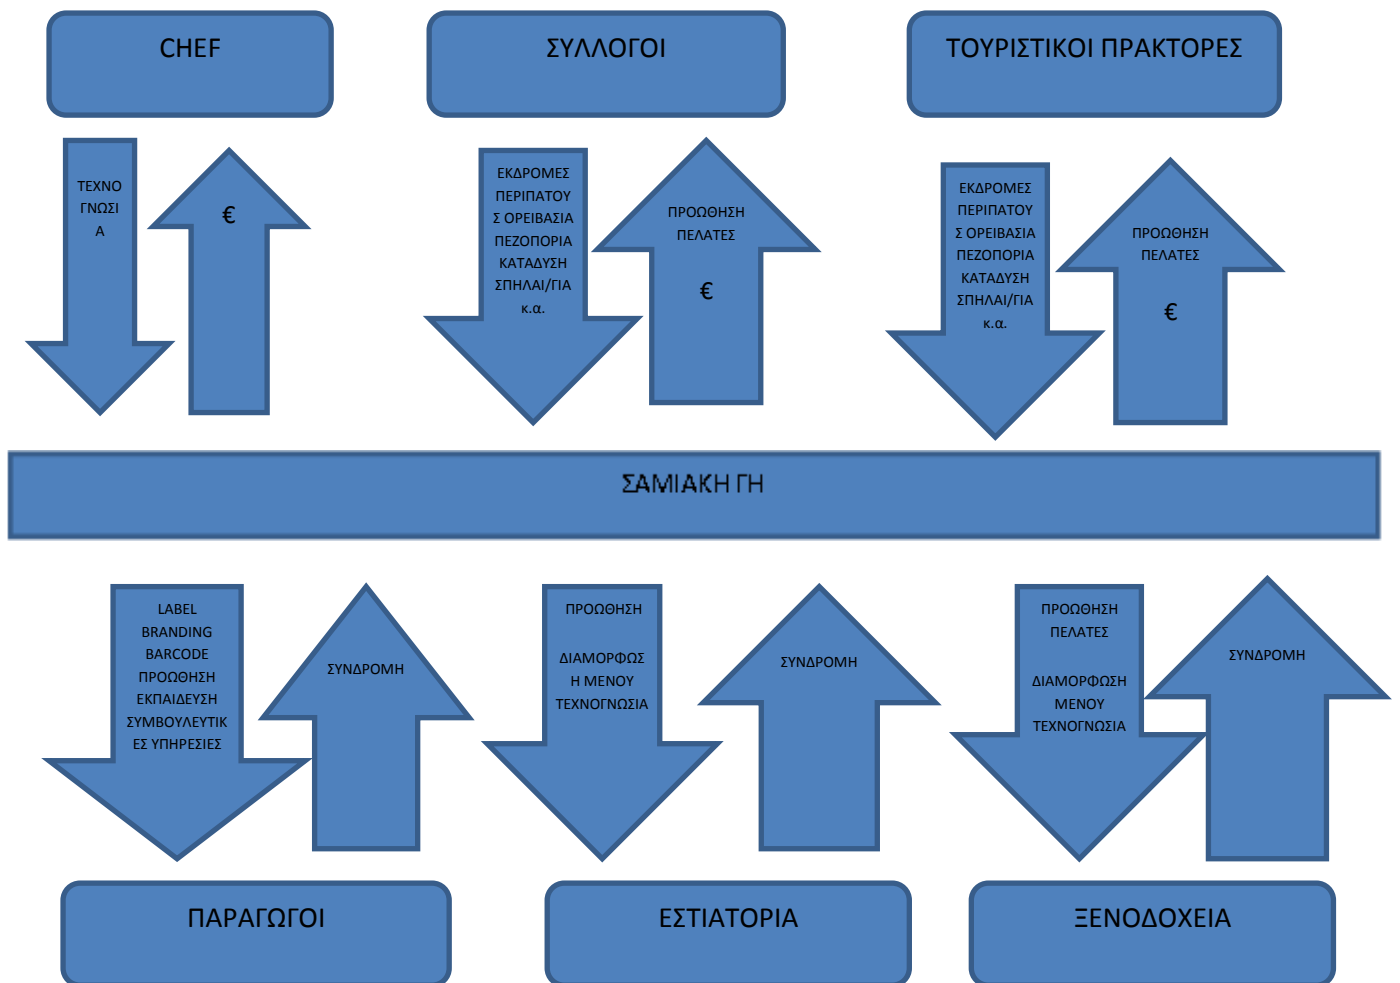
CHEF

ΣΥΛΛΟΓΟΙ

ΤΟΥΡΙΣΤΙΚΟΙ ΠΡΑΚΤΟΡΕΣ

ΤΕΧΝΟΓΝΩΣΙΑ

€

ΕΚΔΡΟΜΕΣ ΠΕΡΙΠΑΤΟΥΣ ΟΡΕΙΒΑΣΙΑ ΠΕΖΟΠΟΡΙΑ ΚΑΤΑΔΥΣΗ ΣΠΗΛΑΙ/ΓΙΑ κ.α.

ΠΡΟΩΘΗΣΗ ΠΕΛΑΤΕΣ

€

ΕΚΔΡΟΜΕΣ ΠΕΡΙΠΑΤΟΥΣ ΟΡΕΙΒΑΣΙΑ ΠΕΖΟΠΟΡΙΑ ΚΑΤΑΔΥΣΗ ΣΠΗΛΑΙ/ΓΙΑ κ.α.

ΠΡΟΩΘΗΣΗ ΠΕΛΑΤΕΣ

€

ΣΑΜΙΑΚΗ ΓΗ

LABEL BRANDING BARCODE ΠΡΟΩΘΗΣΗ ΕΚΠΑΙΔΕΥΣΗ ΣΥΜΒΟΥΛΕΥΤΙΚΕΣ ΥΠΗΡΕΣΙΕΣ

ΣΥΝΔΡΟΜΗ

ΠΡΟΩΘΗΣΗ

ΔΙΑΜΟΡΦΩΣΗ ΜΕΝΟΥ ΤΕΧΝΟΓΝΩΣΙΑ

ΣΥΝΔΡΟΜΗ

ΠΡΟΩΘΗΣΗ ΠΕΛΑΤΕΣ

ΔΙΑΜΟΡΦΩΣΗ ΜΕΝΟΥ ΤΕΧΝΟΓΝΩΣΙΑ

ΣΥΝΔΡΟΜΗ

ΠΑΡΑΓΩΓΟΙ

ΕΣΤΙΑΤΟΡΙΑ

ΞΕΝΟΔΟΧΕΙΑ